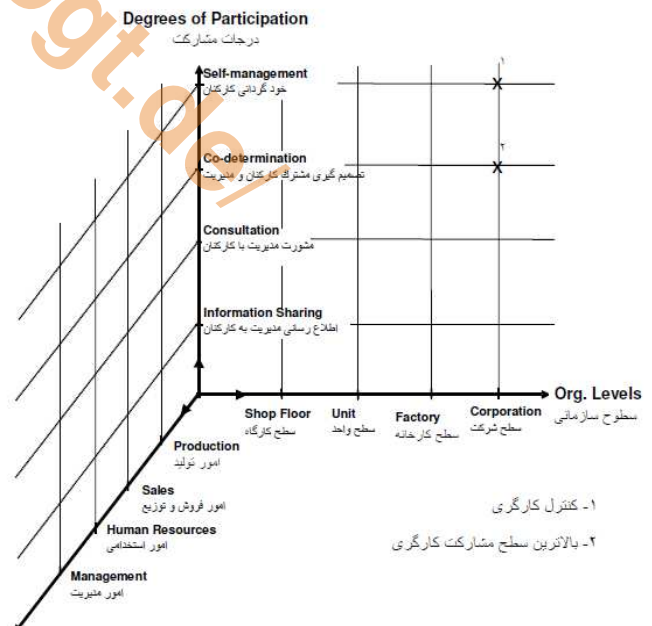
Degrees of Participation
درجات مشارکت

Self-management
خود گردانی کارکنان

Co-determination
تصمیم گیری مشترک کارکنان و مدیریت

Consultation
مشورت مدیریت با کارکنان

Information Sharing
اطلاع رسانی مدیریت به کارکنان

۱
X
۲
X

Org. Levels
سطوح سازمانی

Shop Floor
سطح کارگاه

Unit
سطح واحد

Factory
سطح کارخانه

Corporation
سطح شرکت

Production
امور تولید

Sales
امور فروش و توزیع

Human Resources
امور استخدامی

Management
امور مدیریت

۱- کنترل کارگری
۲- بالاترین سطح مشارکت کارگری

ogt.de/